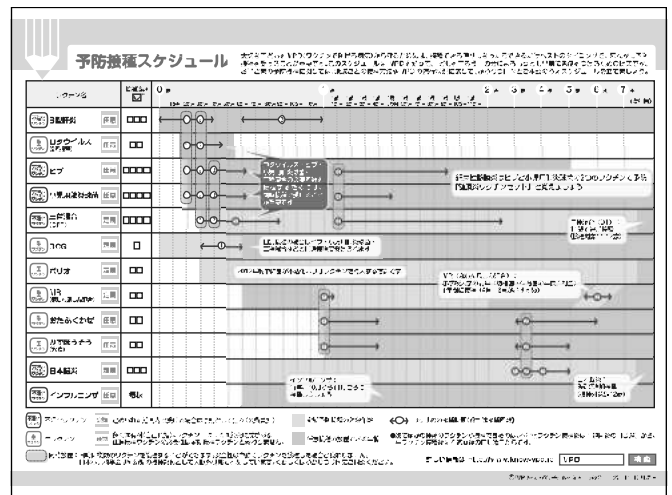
予防接種スケジュール

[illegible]

| ワクチン名 | 接種回数 | 0歳 | 1歳 | 2歳 | 3歳 | 4歳 | 5歳 | 6歳 | 7歳 |
|---|---|---|---|---|---|---|---|---|---|
| B型肝炎 任意 | □□□ | | | | | | | | |
| ロタウイルス 任意 | □□ | | | | | | | | |
| ヒブ 定期 | □□□□ | | | | | | | | |
| 小児用肺炎球菌 定期 | □□□□ | | | | | | | | |
| 三種混合 定期 | □□□□ | | | | | | | | |
| BCG 定期 | □ | | | | | | | | |
| ポリオ 定期 | □□ | | | | | | | | |
| MR 定期 | □□ | | | | | | | | |
| おたふくかぜ 任意 | □□ | | | | | | | | |
| 水ぼうそう 任意 | □□ | | | | | | | | |
| 日本脳炎 定期 | □□□ | | | | | | | | |
| インフルエンザ 任意 | 毎年 | | | | | | | | |

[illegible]

同時接種 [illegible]

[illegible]

VPD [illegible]

検索